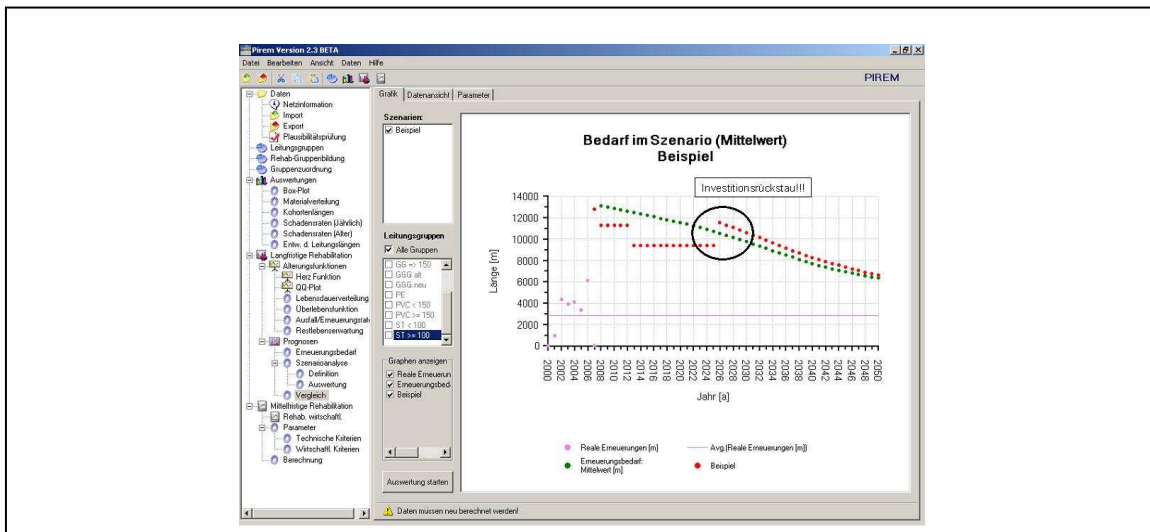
Pirem Version 2.3 BETA

Datei Bearbeiten Ansicht Daten Hilfe

PIREM

Daten
Netzinformation
Import
Export
Plausibilitätsprüfung
Leitungsgruppen
Rehab-Gruppenbildung
Gruppenzuordnung
Auswertungen
Box-Plot
Materialverteilung
Kohortenlängen
Schadensraten (Jährlich)
Schadensraten (Alter)
Entw. d. Leitungslängen
Langfristige Rehabilitation
Alterungsfunktionen
Herz Funktion
QQ-Plot
Lebensdauerverteilung
Überlebensfunktion
Ausfall/Erneuerungsrat
Restlebenserwartung
Prognosen
Erneuerungsbedarf
Szenarioanalyse
Definition
Auswertung
Vergleich
Mittelfristige Rehabilitation
Rehab. wirtschaftl.
Parameter
Technische Kriterien
Wirtschaftl. Kriterien
Berechnung

Grafik | Datenansicht | Parameter

Szenarien:
Beispiel

Leitungsgruppen
Alle Gruppen
GG => 150
GGG alt
GGG neu
PE
PVC < 150
PVC >= 150
ST < 100
ST >= 100

Graphen anzeigen
Reale Erneuerun
Erneuerungsbed
Beispiel

Auswertung starten

Bedarf im Szenario (Mittelwert)
Beispiel

Investitionsrückstau!!!

Länge [m]
14000
12000
10000
8000
6000
4000
2000
0

2000 2002 2004 2006 2008 2010 2012 2014 2016 2018 2020 2022 2024 2026 2028 2030 2032 2034 2036 2038 2040 2042 2044 2046 2048 2050

Jahr [a]

Reale Erneuerungen [m]
Avg.(Reale Erneuerungen [m])
Erneuerungsbedarf: Mittelwert [m]
Beispiel

Daten müssen neu berechnet werden!